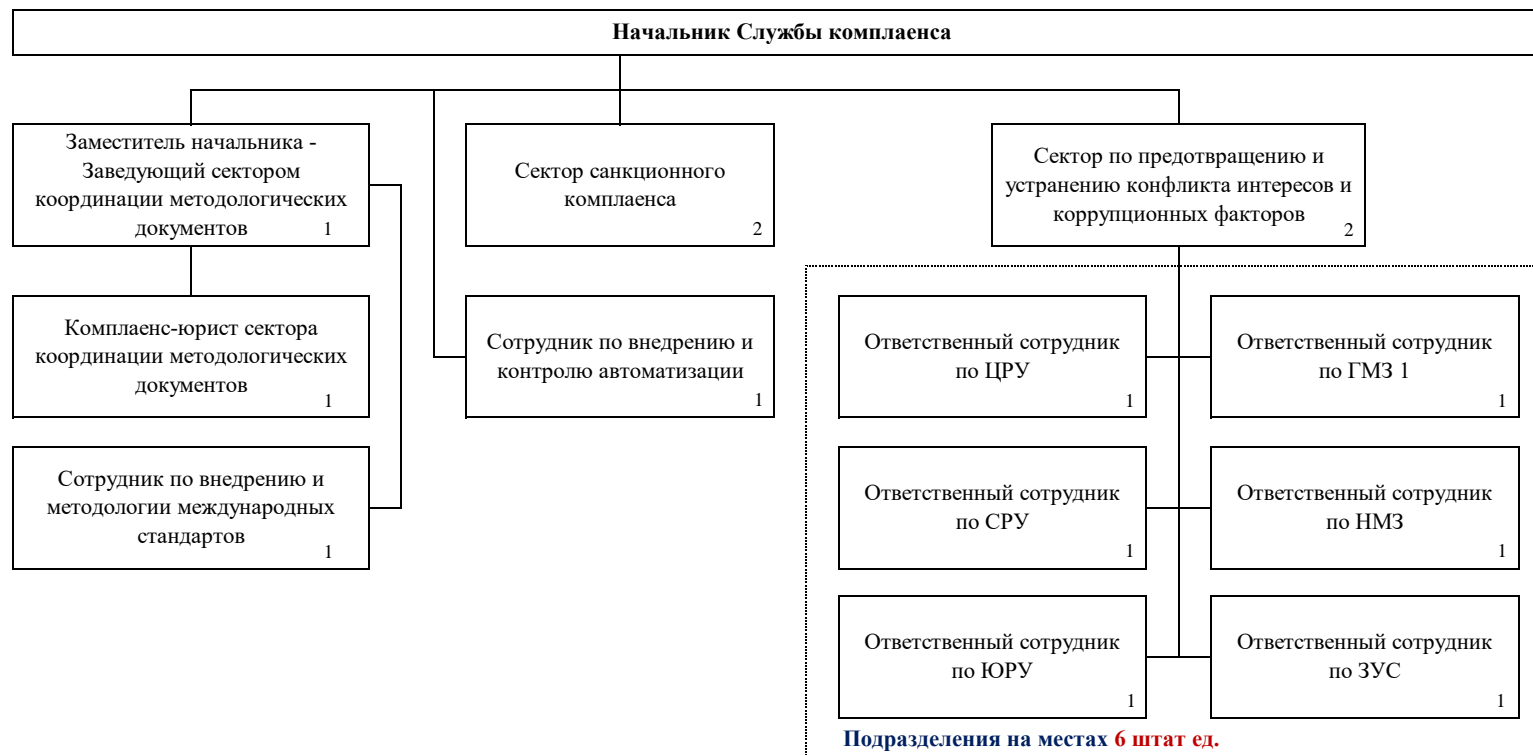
Начальник Службы комплаенса

Заместитель начальника - Заведующий сектором координации методологических документов 1

Сектор санкционного комплаенса 2

Сектор по предотвращению и устранению конфликта интересов и коррупционных факторов 2

Комплаенс-юрист сектора координации методологических документов 1

Сотрудник по внедрению и контролю автоматизации 1

Ответственный сотрудник по ЦРУ 1

Ответственный сотрудник по ГМЗ 1 1

Сотрудник по внедрению и методологии международных стандартов 1

Ответственный сотрудник по СРУ 1

Ответственный сотрудник по НМЗ 1

Ответственный сотрудник по ЮРУ 1

Ответственный сотрудник по ЗУС 1

Подразделения на местах 6 штат ед.